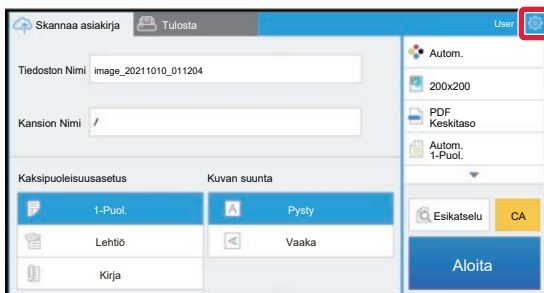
Skannaa asiakirja

Tulosta

User

Tiedoston Nimi image_20211010_011204

Kansion Nimi /

Kaksipuoleisuusasetus

1-Puol.

Lehtiö

Kirja

Kuvan suunta

Pysty

Vaaka

Autom.

200x200

PDF
Keskitaso

Autom.
1-Puol.

Esikatselu

CA

Aloita